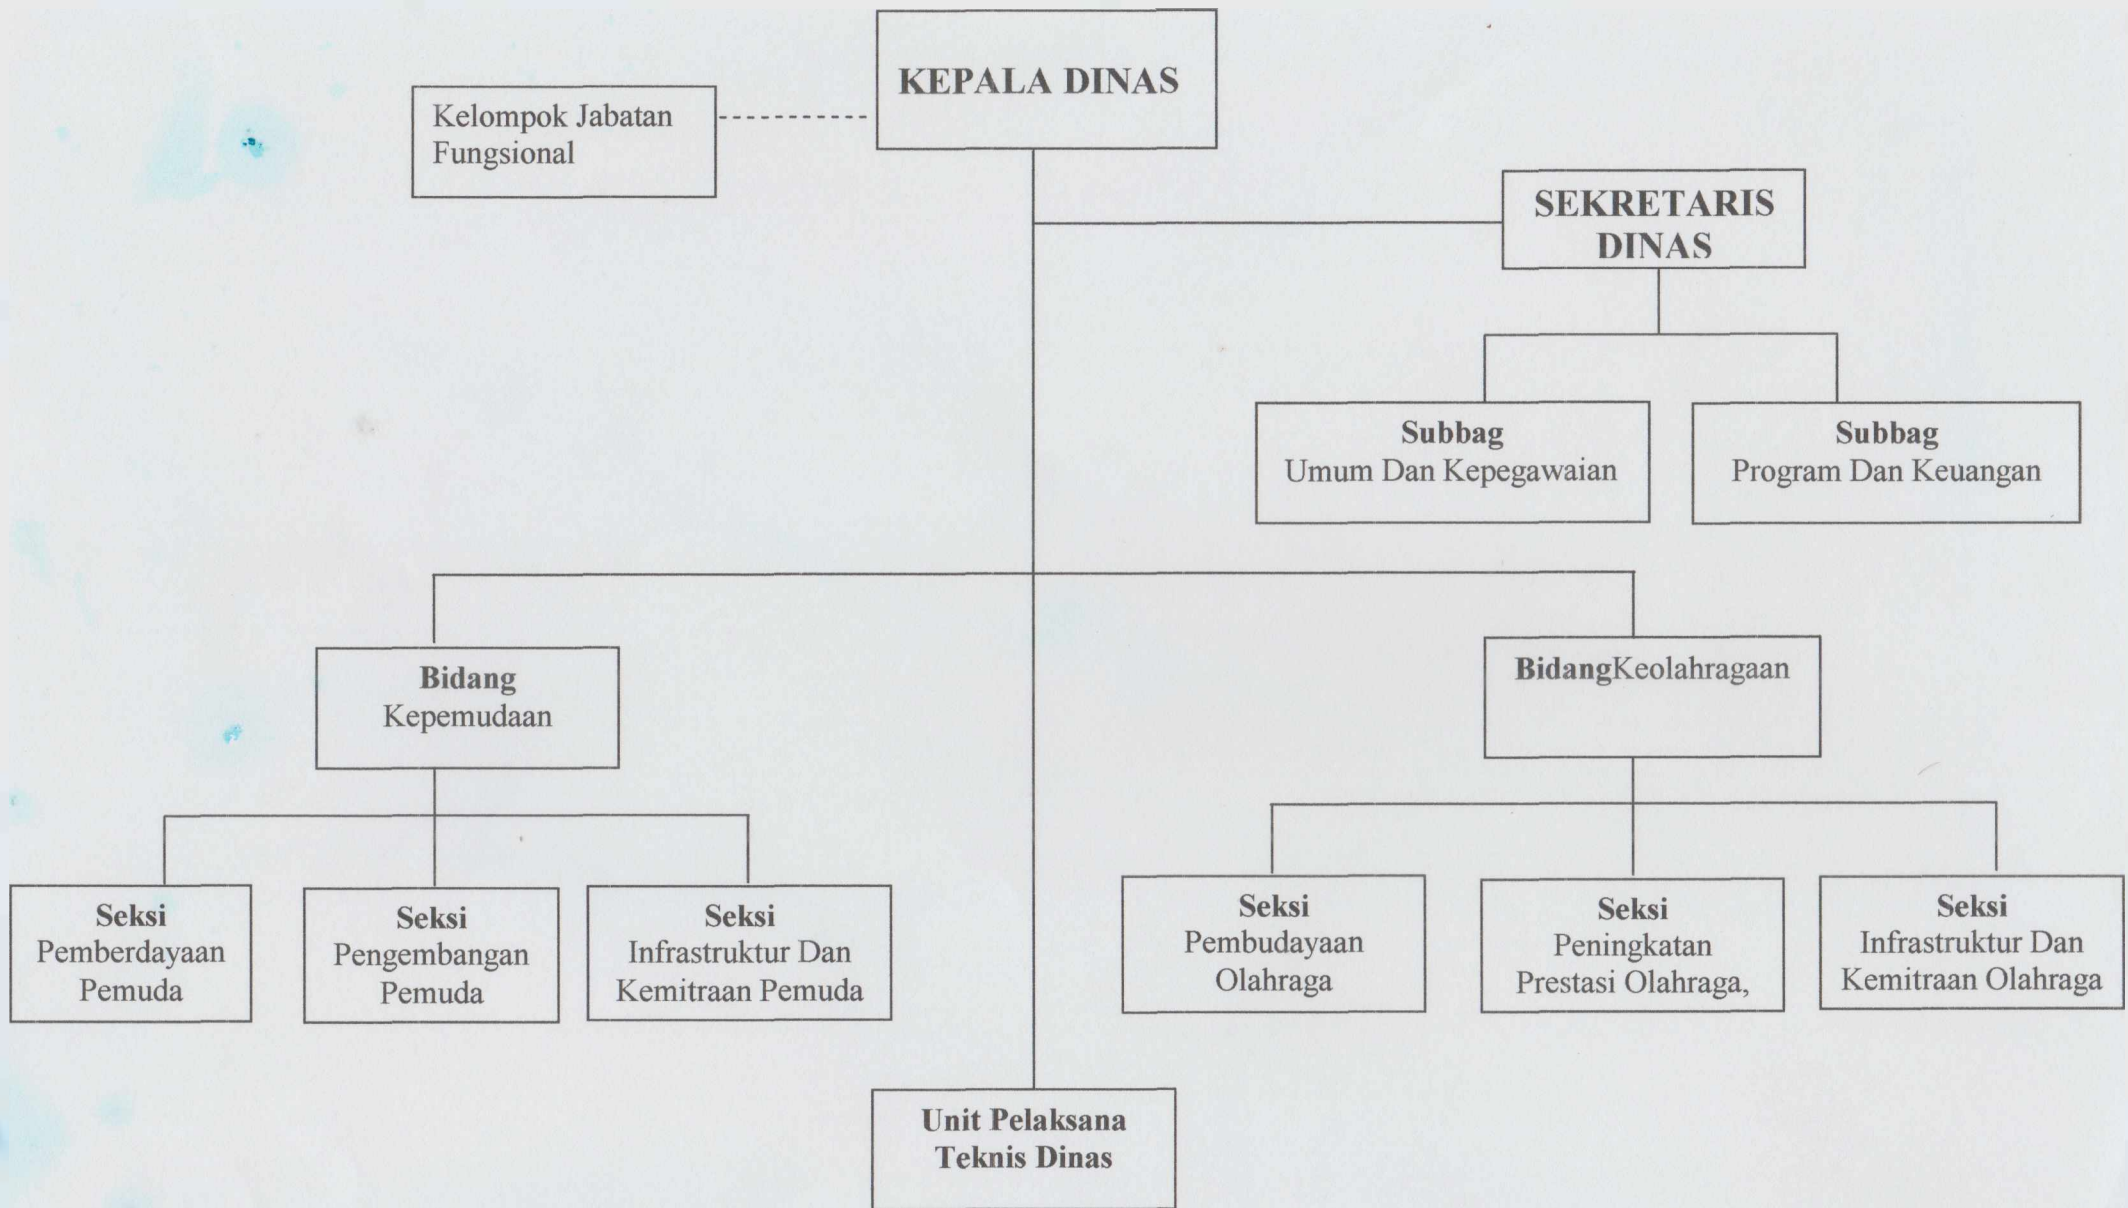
KEPALA DINAS

Kelompok Jabatan Fungsional

SEKRETARIS DINAS

Subbag
Umum Dan Kepegawaian

Subbag
Program Dan Keuangan

Bidang
Kepemudaan

BidangKeolahragaan

Seksi
Pemberdayaan Pemuda

Seksi
Pengembangan Pemuda

Seksi
Infrastruktur Dan Kemitraan Pemuda

Seksi
Pembudayaan Olahraga

Seksi
Peningkatan Prestasi Olahraga,

Seksi
Infrastruktur Dan Kemitraan Olahraga

Unit Pelaksana Teknis Dinas